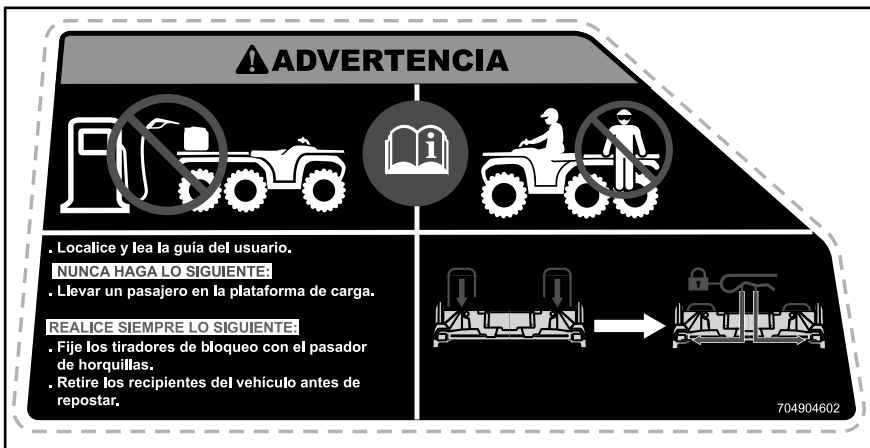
ADVERTENCIA

. Localice y lea la guía del usuario.

NUNCA HAGA LO SIGUIENTE:

. Llevar un pasajero en la plataforma de carga.

REALICE SIEMPRE LO SIGUIENTE:

. Fije los tiradores de bloqueo con el pasador de horquillas.

. Retire los recipientes del vehículo antes de repostar.

704904602